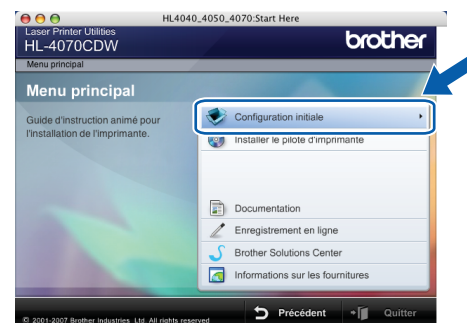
HL4040_4050_4070:Start Here

Laser Printer Utilities
HL-4070CDW

brother

Menu principal

Menu principal

Guide d'instruction animé pour l'installation de l'imprimante.

Configuration initiale

Installer le pilote d'imprimante

Documentation

Enregistrement en ligne

Brother Solutions Center

Informations sur les fournitures

© 2001-2007 Brother Industries, Ltd. All rights reserved

Précédent

Quitter